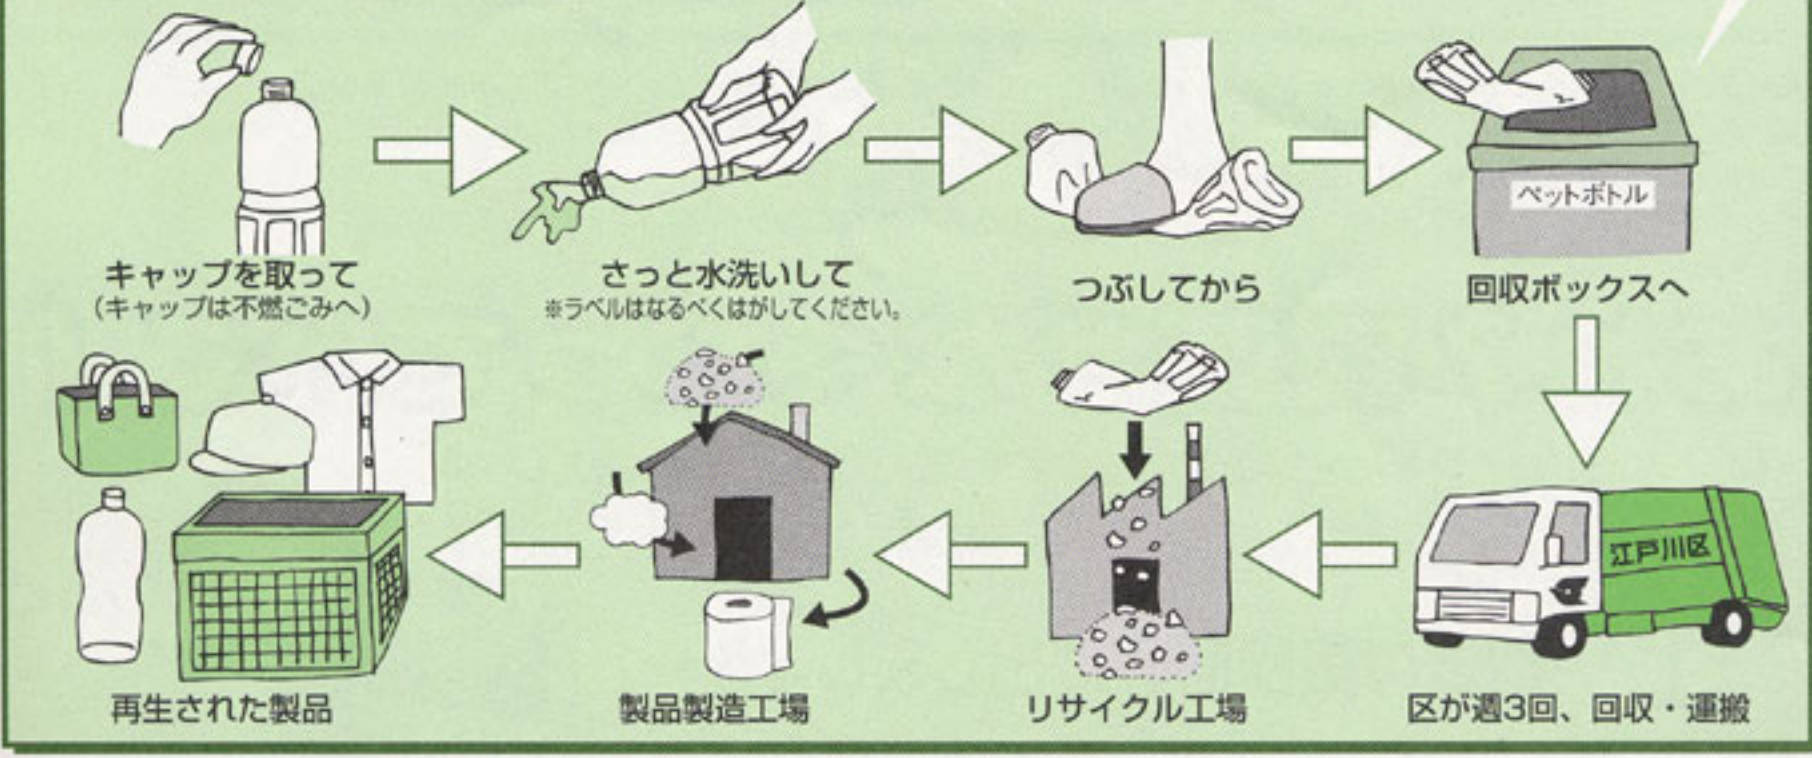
キャップを取って
（キャップは不燃ごみへ）

さっと水洗いして
※ラベルはなるべくはがしてください。

つぶしてから

ペットボトル

回収ボックスへ

江戸川区

区が週3回、回収・運搬

リサイクル工場

製品製造工場

再生された製品